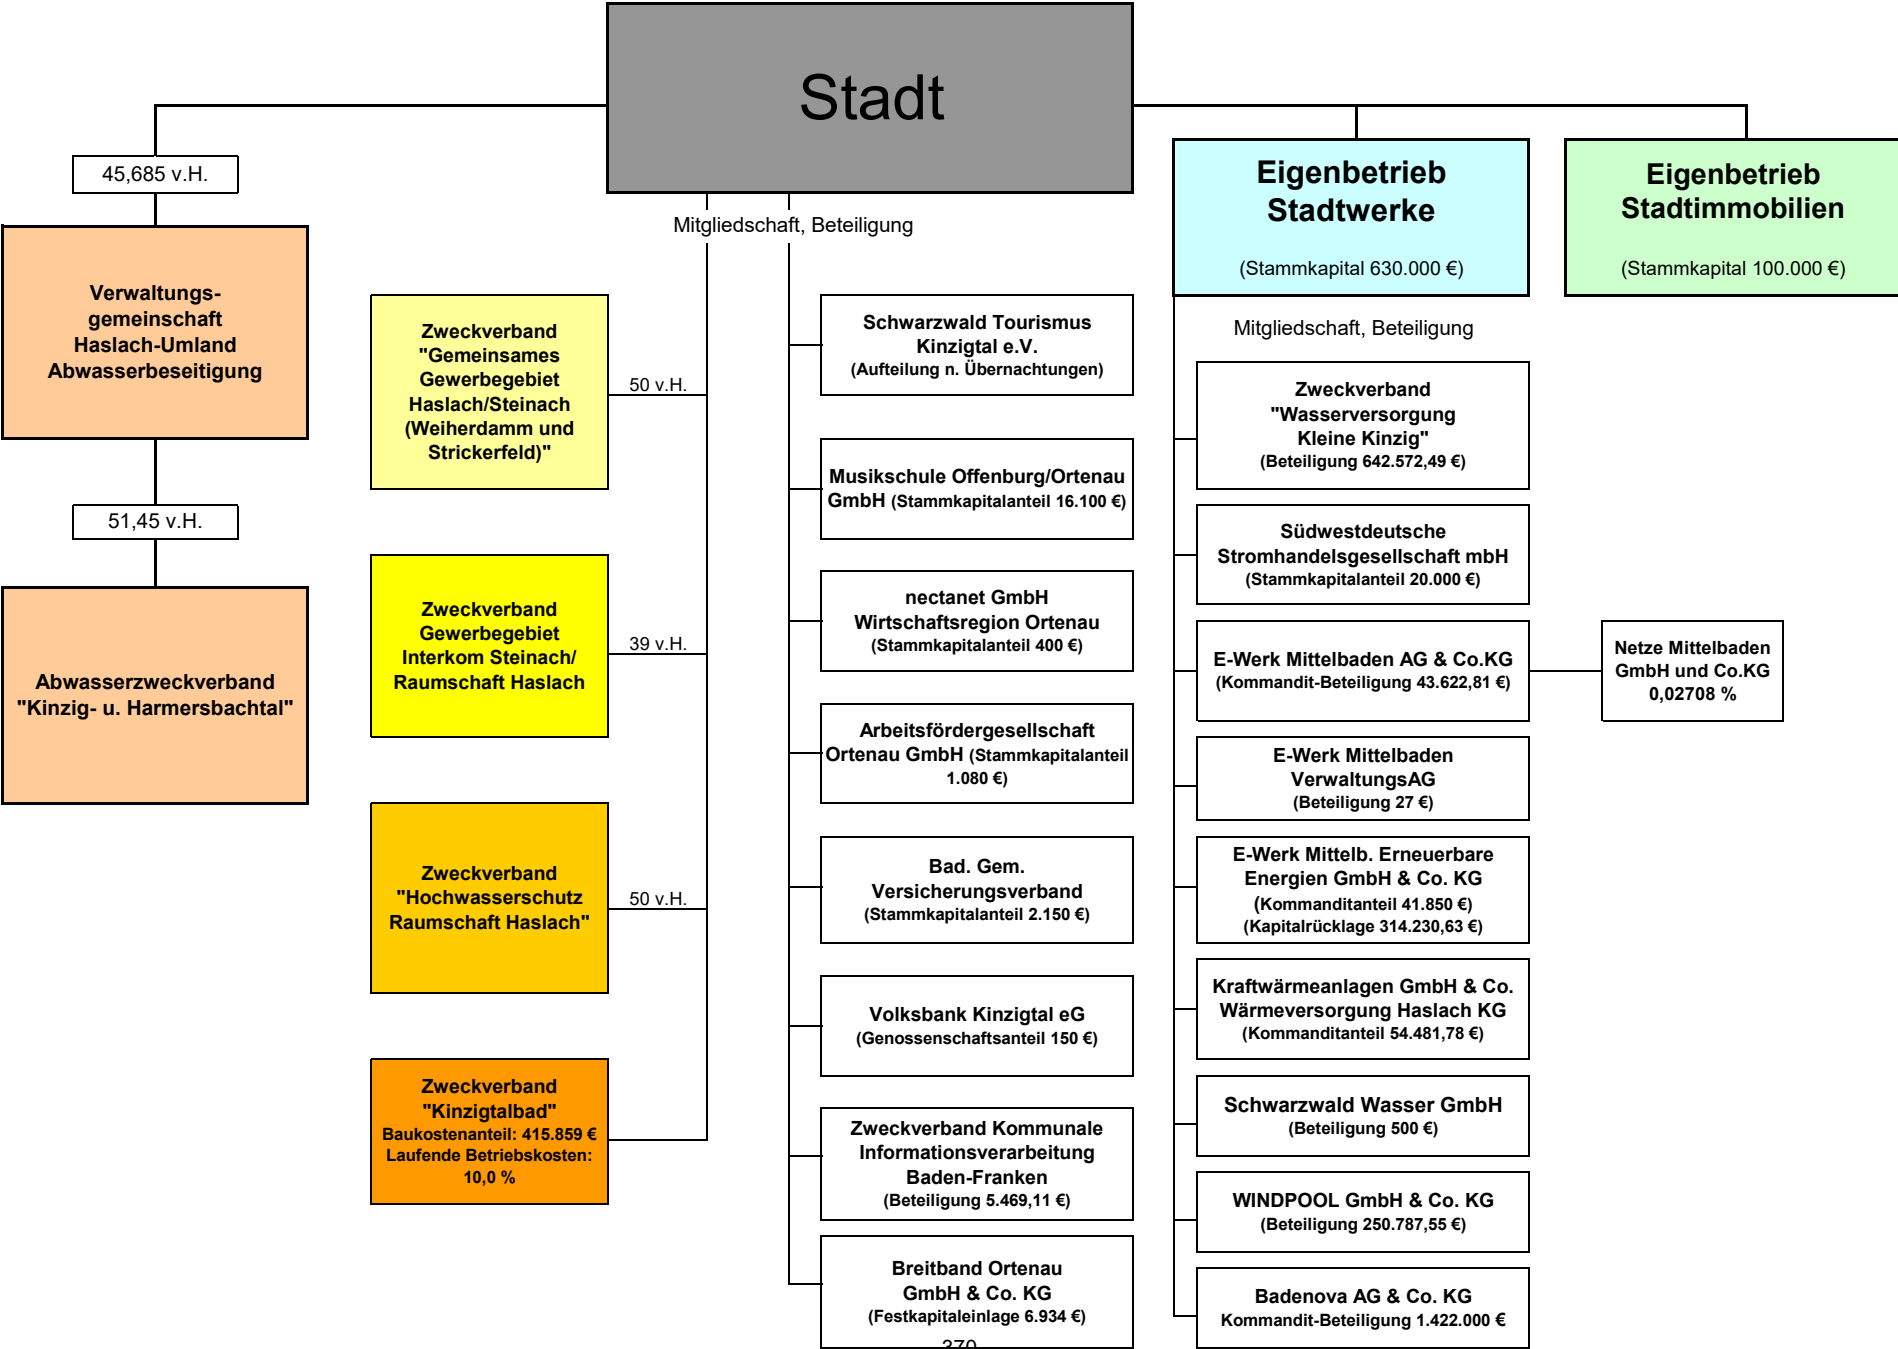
Stadt

45,685 v.H.

Verwaltungsgemeinschaft Haslach-Umland Abwasserbeseitigung

51,45 v.H.

Abwasserzweckverband "Kinzig- u. Harmersbachtal"

Mitgliedschaft, Beteiligung

Zweckverband "Gemeinsames Gewerbegebiet Haslach/Steinach (Weiherdamm und Strickerfeld)"

50 v.H.

Zweckverband Gewerbegebiet Interkom Steinach/ Raumschaft Haslach

39 v.H.

Zweckverband "Hochwasserschutz Raumschaft Haslach"

50 v.H.

Zweckverband "Kinzigtalbad" Baukostenanteil: 415.859 € Laufende Betriebskosten: 10,0 %

Schwarzwald Tourismus Kinzigtal e.V. (Aufteilung n. Übernachtungen)

Musikschule Offenburg/Ortenau GmbH (Stammkapitalanteil 16.100 €)

nectanet GmbH Wirtschaftsregion Ortenau (Stammkapitalanteil 400 €)

Arbeitsfördergesellschaft Ortenau GmbH (Stammkapitalanteil 1.080 €)

Bad. Gem. Versicherungsverband (Stammkapitalanteil 2.150 €)

Volksbank Kinzigtal eG (Genossenschaftsanteil 150 €)

Zweckverband Kommunale Informationsverarbeitung Baden-Franken (Beteiligung 5.469,11 €)

Breitband Ortenau GmbH & Co. KG (Festkapitaleinlage 6.934 €)

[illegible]

Eigenbetrieb Stadtwerke

(Stammkapital 630.000 €)

Eigenbetrieb Stadtimmobilien

(Stammkapital 100.000 €)

Mitgliedschaft, Beteiligung

Zweckverband "Wasserversorgung Kleine Kinzig" (Beteiligung 642.572,49 €)

Südwestdeutsche Stromhandelsgesellschaft mbH (Stammkapitalanteil 20.000 €)

E-Werk Mittelbaden AG & Co.KG (Kommandit-Beteiligung 43.622,81 €)

Netze Mittelbaden GmbH und Co.KG 0,02708 %

E-Werk Mittelbaden VerwaltungsAG (Beteiligung 27 €)

E-Werk Mittelb. Erneuerbare Energien GmbH & Co. KG (Kommanditanteil 41.850 €) (Kapitalrücklage 314.230,63 €)

Kraftwärmeanlagen GmbH & Co. Wärmeversorgung Haslach KG (Kommanditanteil 54.481,78 €)

Schwarzwald Wasser GmbH (Beteiligung 500 €)

WINDPOOL GmbH & Co. KG (Beteiligung 250.787,55 €)

Badenova AG & Co. KG Kommandit-Beteiligung 1.422.000 €